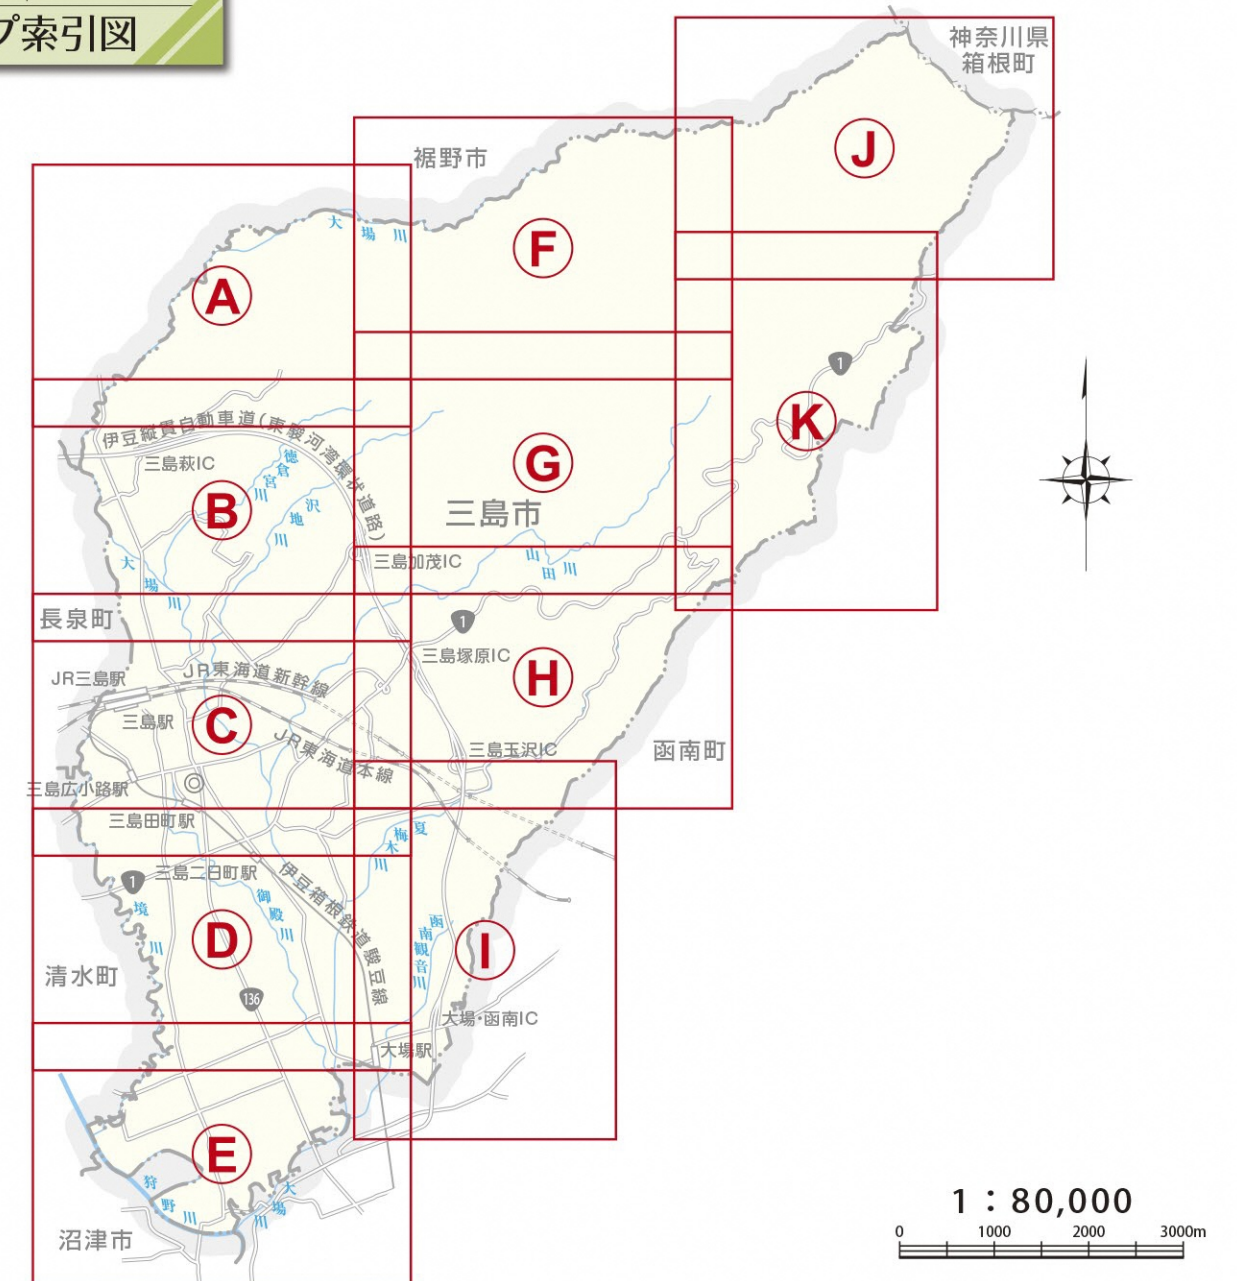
プ索引図

神奈川県
箱根町

J

裾野市

F

大場川

A

K

伊豆縦貫自動車道(東駿河湾環状道路)

三島萩IC

徳倉川

G

宮川

B

沢地川

三島市

大場川

三島加茂IC

山田川

長泉町

三島塚原IC

H

JR三島駅

JR東海道新幹線

三島駅

C

JR東海道本線

三島玉沢IC

函南町

三島広小路駅

三島田町駅

梅木川

夏

三島二日町駅

伊豆箱根鉄道駿豆線

境川

御殿川

函南観音川

D

I

清水町

136

大場・函南IC

大場駅

E

狩野川

大場川

沼津市

1：80,000

0 1000 2000 3000m